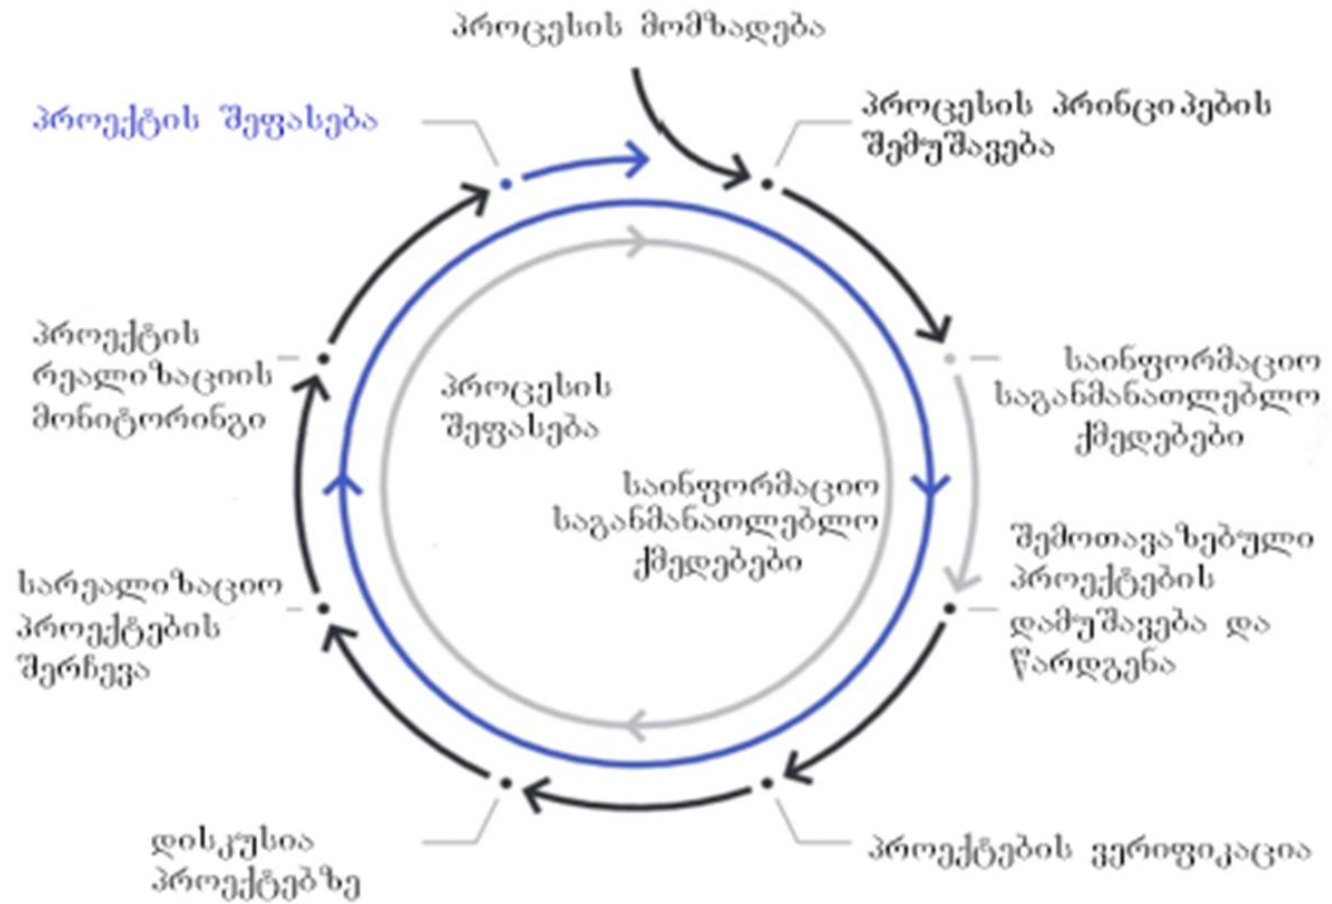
პროცესის მომზადება

პროექტის შეფასება

პროცესის პრინციპების შემუშავება

საინფორმაციო საგანმანათლებლო ქმედებები

პროექტის რეალიზაციის მონიტორინგი

პროცესის შეფასება

საინფორმაციო საგანმანათლებლო ქმედებები

შემოთავაზებული პროექტების დამუშავება და წარდგენა

სარეალიზაციო პროექტების შერჩევა

დისკუსია პროექტებზე

პროექტების ვერიფიკაცია